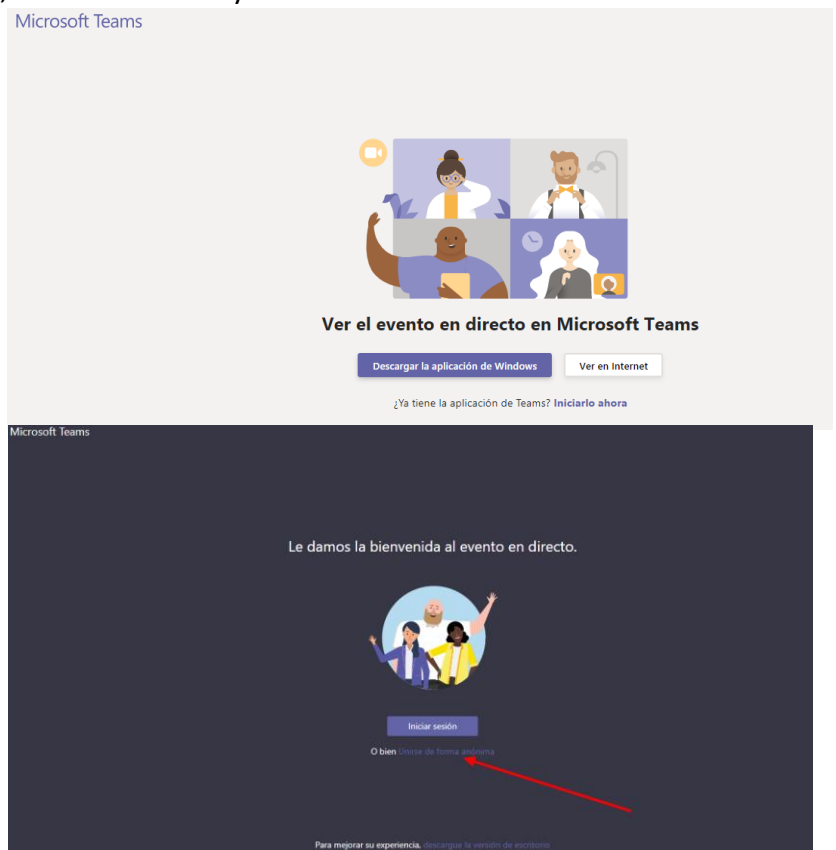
Microsoft Teams

Ver el evento en directo en Microsoft Teams

Descargar la aplicación de Windows

Ver en Internet

¿Ya tiene la aplicación de Teams? Iniciarlo ahora

Microsoft Teams

Le damos la bienvenida al evento en directo.

Iniciar sesión

O bien Unirse de forma anónima

Para mejorar su experiencia, descargue la versión de escritorio